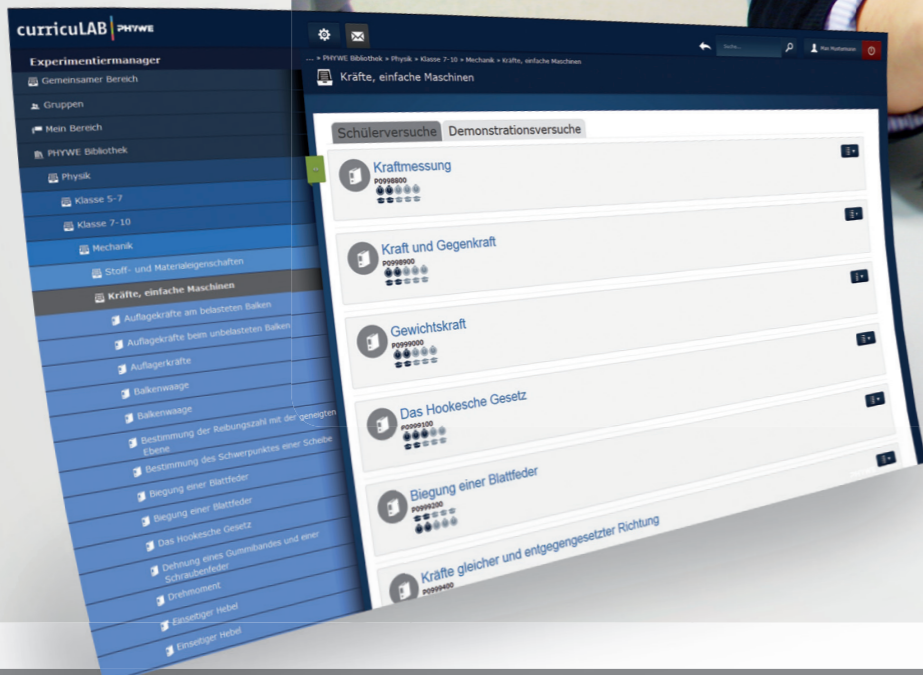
curricuLAB | PHYWE

Experimentiermanager

Gemeinsamer Bereich

Gruppen

Mein Bereich

PHYWE Bibliothek

Physik

Klasse 5-7

Klasse 7-10

Mechanik

Stoff- und Materialeigenschaften

Kräfte, einfache Maschinen

Auflagekräfte am belasteten Balken

Auflagekräfte beim unbelasteten Balken

Auflagerkräfte

Balkenwaage

Balkenwaage

Bestimmung der Reibungszahl mit der geneigten Ebene

Bestimmung des Schwerpunktes einer Scheibe

Biegung einer Blattfeder

Biegung einer Blattfeder

Das Hookesche Gesetz

Dehnung eines Gummibandes und einer Schraubenfeder

Drehmoment

Einseitiger Hebel

Einseitiger Hebel

... » PHYWE Bibliothek » Physik » Klasse 7-10 » Mechanik » Kräfte, einfache Maschinen

Suche...

Max Mustermann

Kräfte, einfache Maschinen

Schülerversuche | Demonstrationsversuche

Kraftmessung
P0998800

Kraft und Gegenkraft
P0998900

Gewichtskraft
P0999000

Das Hookesche Gesetz
P0999100

Biegung einer Blattfeder
P0999200

Kräfte gleicher und entgegengesetzter Richtung
P0999400